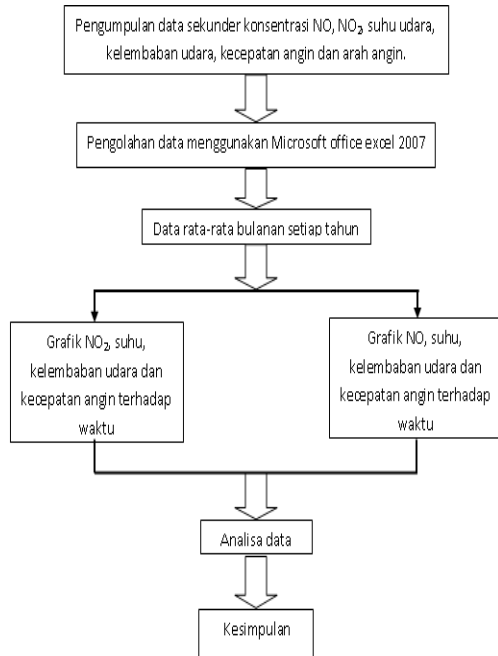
Pengumpulan data sekunder konsentrasi NO, $NO_2$, suhu udara, kelembaban udara, kecepatan angin dan arah angin.

Pengolahan data menggunakan Microsoft office excel 2007

Data rata-rata bulanan setiap tahun

Grafik $NO_2$, suhu, kelembaban udara dan kecepatan angin terhadap waktu

Grafik NO, suhu, kelembaban udara dan kecepatan angin terhadap waktu

Analisa data

Kesimpulan